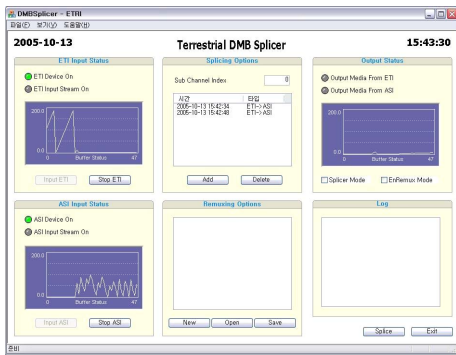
DMBSplicer - ETRI

파일(F) 보기(V) 도움말(H)

2005-10-13

Terrestrial DMB Splicer

15:43:30

ETI Input Status

ETI Device On

ETI Input Stream On

200.0

0.0

0

Buffer Status

47

Input ETI

Stop ETI

Splicing Options

Sub Channel Index

0

| 시간 | 타입 |
|---|---|
| 2005-10-13 15:42:34 | ETI-> ASI |
| 2005-10-13 15:42:48 | ETI-> ASI |

Add

Delete

Output Status

Output Media From ETI

Output Media From ASI

200.0

0.0

0

Buffer Status

47

Splicer Mode

EnRemux Mode

ASI Input Status

ASI Device On

ASI Input Stream On

200.0

0.0

0

Buffer Status

47

Input ASI

Stop ASI

Remuxing Options

New

Open

Save

Log

Splice

Exit

준비